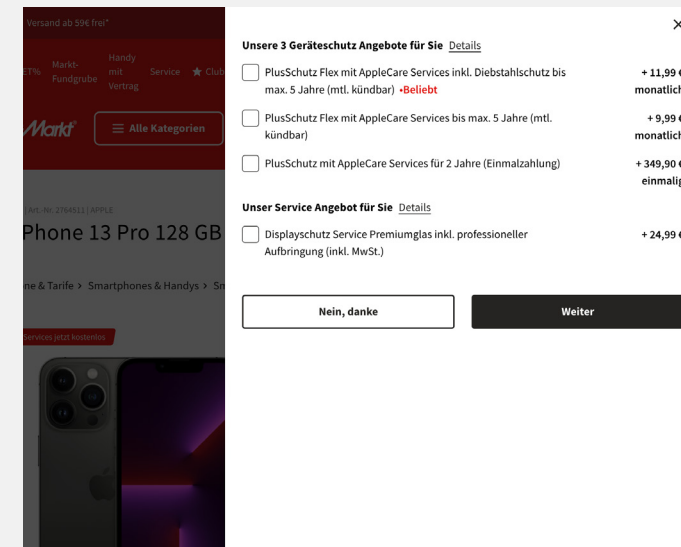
Versand ab 59€ frei*

ET% Markt-Fundgrube Handy mit Vertrag Service ★ Club

Markt

☰ Alle Kategorien

| Art.-Nr. 2764511 | APPLE

Phone 13 Pro 128 GB

ne & Tarife > Smartphones & Handys > Sn

Services jetzt kostenlos

×

Unsere 3 Geräteschutz Angebote für Sie Details

PlusSchutz Flex mit AppleCare Services inkl. Diebstahlschutz bis max. 5 Jahre (mtl. kündbar) •Beliebt

+ 11,99 € monatlich

PlusSchutz Flex mit AppleCare Services bis max. 5 Jahre (mtl. kündbar)

+ 9,99 € monatlich

PlusSchutz mit AppleCare Services für 2 Jahre (Einmalzahlung)

+ 349,90 € einmalig

Unser Service Angebot für Sie Details

Displayschutz Service Premiumglas inkl. professioneller Aufbringung (inkl. MwSt.)

+ 24,99 €

Nein, danke

Weiter